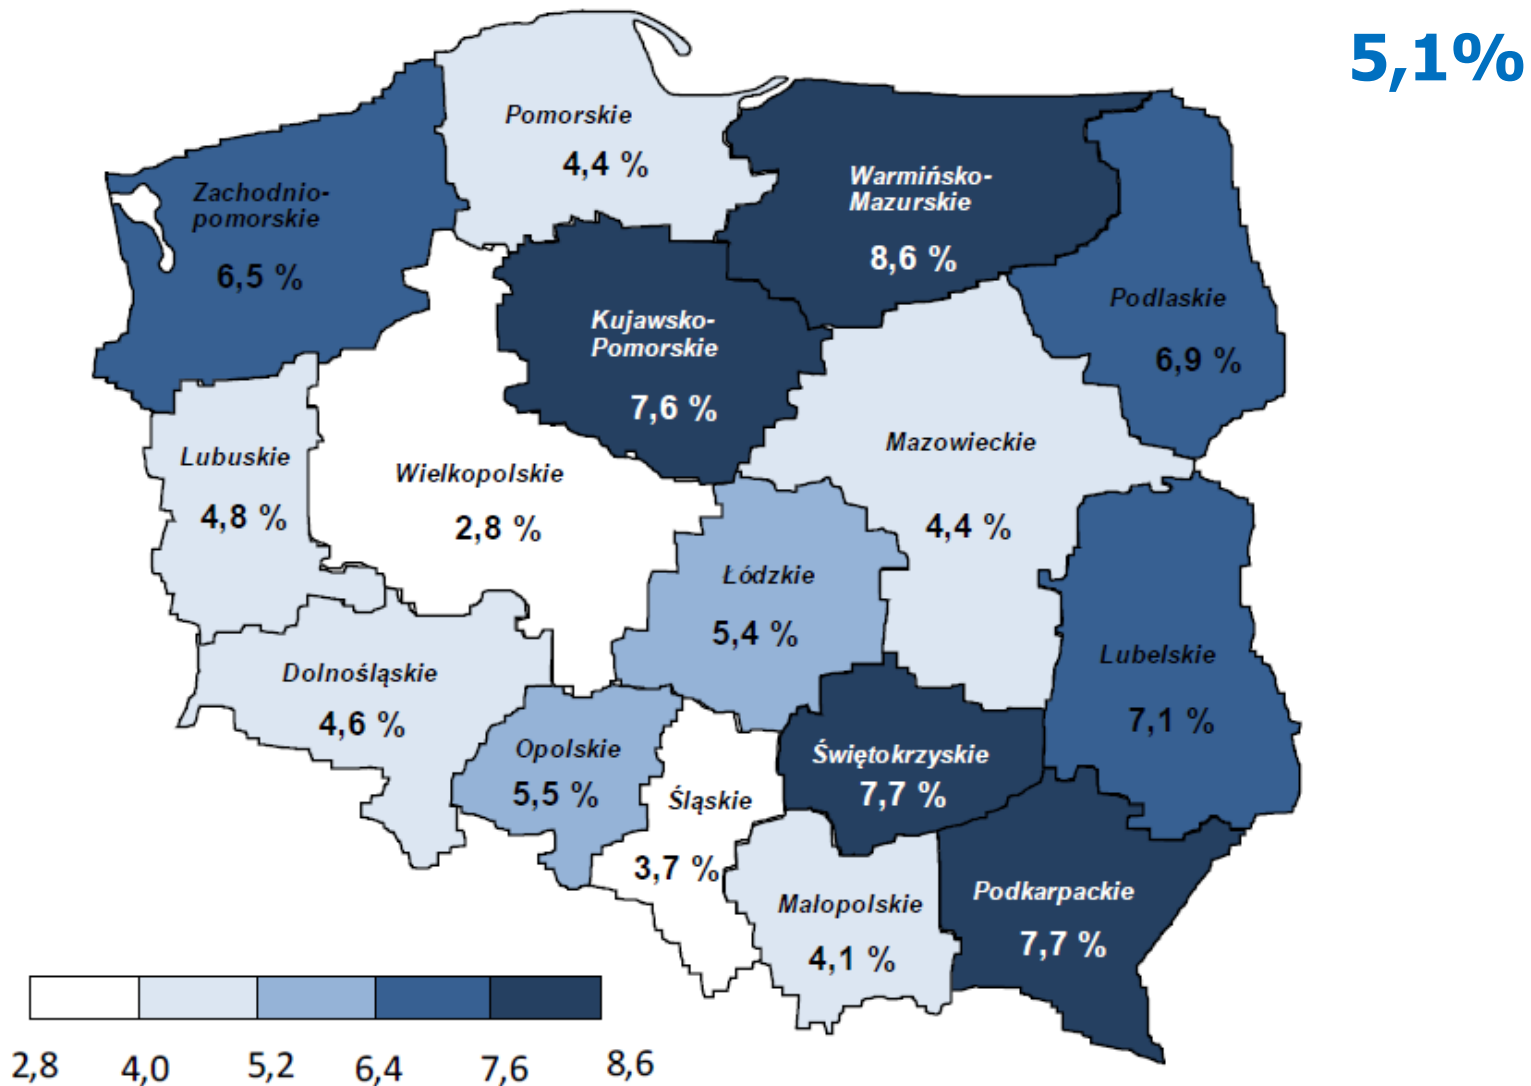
5,1%

Pomorskie
4,4 %

Zachodniopomorskie
6,5 %

Warmińsko-Mazurskie
8,6 %

Kujawsko-Pomorskie
7,6 %

Podlaskie
6,9 %

Mazowieckie
4,4 %

Lubuskie
4,8 %

Wielkopolskie
2,8 %

Łódzkie
5,4 %

Lubelskie
7,1 %

Dolnośląskie
4,6 %

Opolskie
5,5 %

Świętokrzyskie
7,7 %

Śląskie
3,7 %

Małopolskie
4,1 %

Podkarpackie
7,7 %

2,8 4,0 5,2 6,4 7,6 8,6